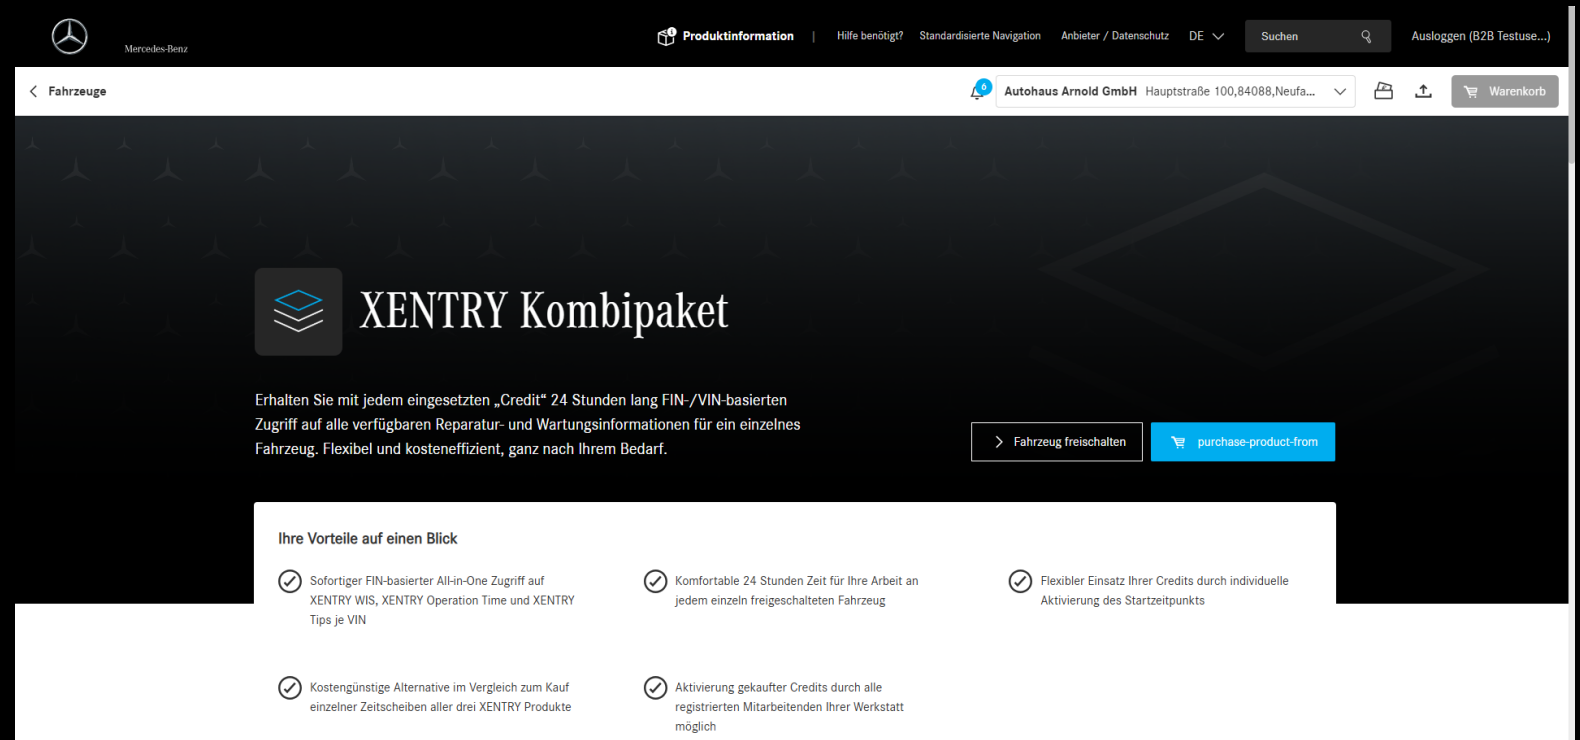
Mercedes-Benz

Produktinformation | Hilfe benötigt? Standardisierte Navigation Anbieter / Datenschutz DE Suchen Ausloggen (B2B Testuse...)

Fahrzeuge

6

Autohaus Arnold GmbH Hauptstraße 100,84088,Neufa...

Warenkorb

XENTRY Kombipaket

Erhalten Sie mit jedem eingesetzten „Credit“ 24 Stunden lang FIN-/VIN-basierten Zugriff auf alle verfügbaren Reparatur- und Wartungsinformationen für ein einzelnes Fahrzeug. Flexibel und kosteneffizient, ganz nach Ihrem Bedarf.

Fahrzeug freischalten

purchase-product-from

Ihre Vorteile auf einen Blick

Sofortiger FIN-basierter All-in-One Zugriff auf XENTRY WIS, XENTRY Operation Time und XENTRY Tips je VIN

Komfortable 24 Stunden Zeit für Ihre Arbeit an jedem einzeln freigeschalteten Fahrzeug

Flexibler Einsatz Ihrer Credits durch individuelle Aktivierung des Startzeitpunkts

Kostengünstige Alternative im Vergleich zum Kauf einzelner Zeitscheiben aller drei XENTRY Produkte

Aktivierung gekaufter Credits durch alle registrierten Mitarbeitenden Ihrer Werkstatt möglich